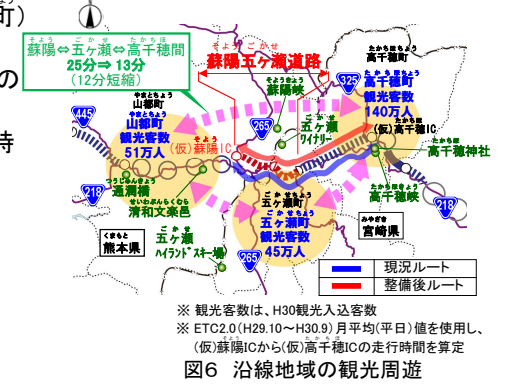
町）

の

特

蘇陽⇔五ヶ瀬⇔高千穂間
25分⇒13分
（12分短縮）

蘇陽五ヶ瀬道路

325

高千穂町
高千穂町
観光客数
140万人

蘇陽峡

445

山都町
山都町
観光客数
51万人

265

五ヶ瀬ワイナリー

(仮)高千穂IC

高千穂神社

(仮)蘇陽IC

218

通潤橋

清和文楽邑

高千穂峡

218

五ヶ瀬町
五ヶ瀬町
観光客数
45万人

宮崎県

熊本県

五ヶ瀬ハイランドスキー場

265

現況ルート
整備後ルート

※ 観光客数は、H30観光入込客数
※ ETC2.0（H29.10～H30.9）月平均（平日）値を使用し、（仮）蘇陽ICから（仮）高千穂ICの走行時間を算定

図6 沿線地域の観光周遊